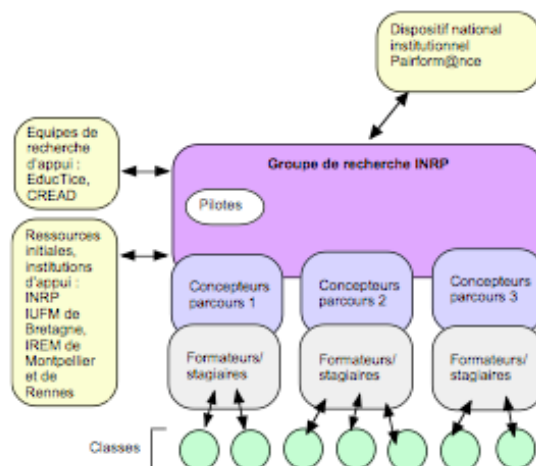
Dispositif national institutionnel Pairform@nce

Equipes de recherche d'appui : EducTice, CREAD

Groupe de recherche INRP

Pilotes

Ressources initiales, institutions d'appui : INRP IUFM de Bretagne, IREM de Montpellier et de Rennes

Concepteurs parcours 1

Concepteurs parcours 2

Concepteurs parcours 3

Formateurs/ stagiaires

Formateurs/ stagiaires

Formateurs/ stagiaires

Classes